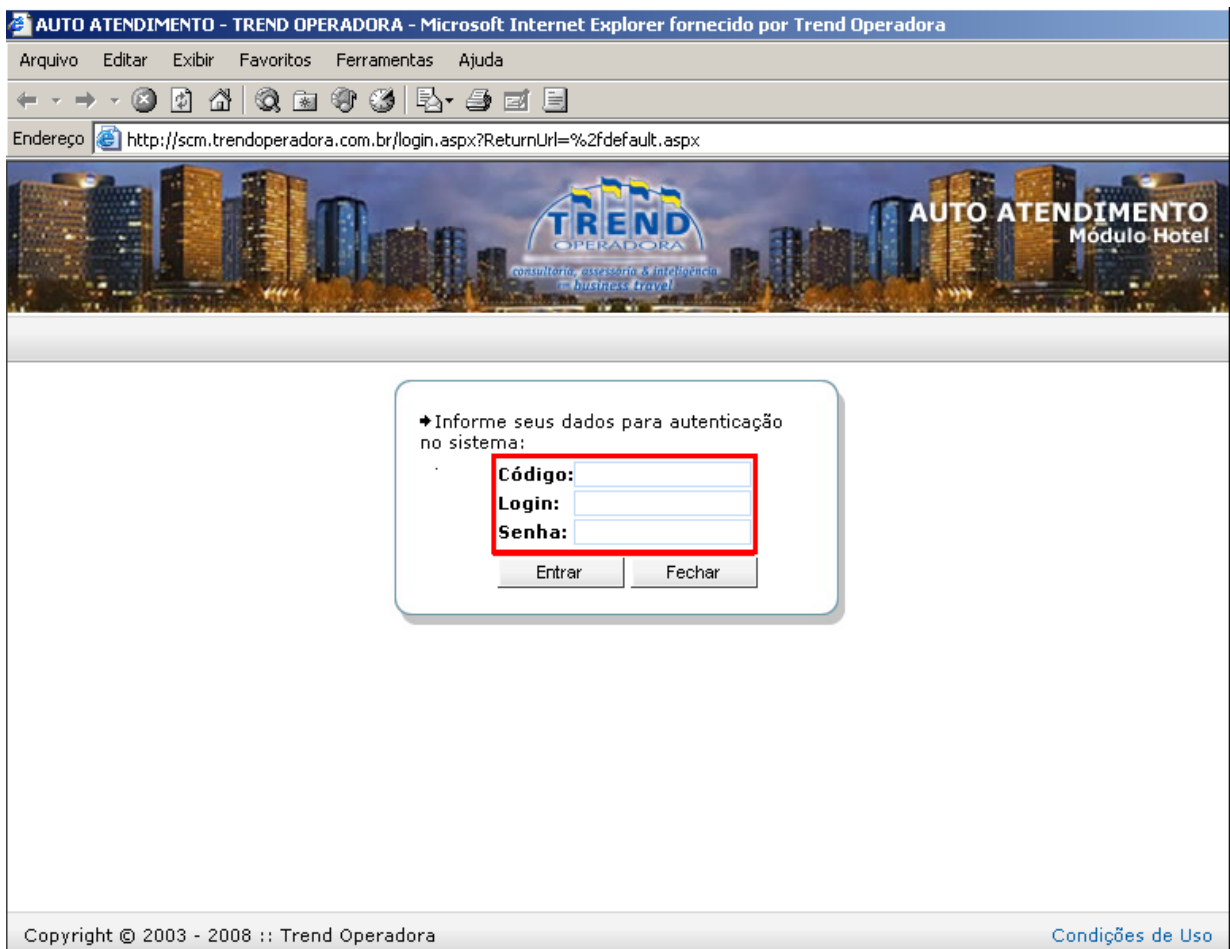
AUTO ATENDIMENTO - TREND OPERADORA - Microsoft Internet Explorer fornecido por Trend Operadora

Arquivo Editar Exibir Favoritos Ferramentas Ajuda

Endereço http://scm.trendoperadora.com.br/login.aspx?ReturnUrl=%2fdefault.aspx

TREND OPERADORA
consultoria, assessoria & inteligência em business travel

AUTO ATENDIMENTO
Módulo Hotel

Informe seus dados para autenticação no sistema:

Código:
Login:
Senha:

Entrar Fechar

Copyright © 2003 - 2008 :: Trend Operadora

Condições de Uso